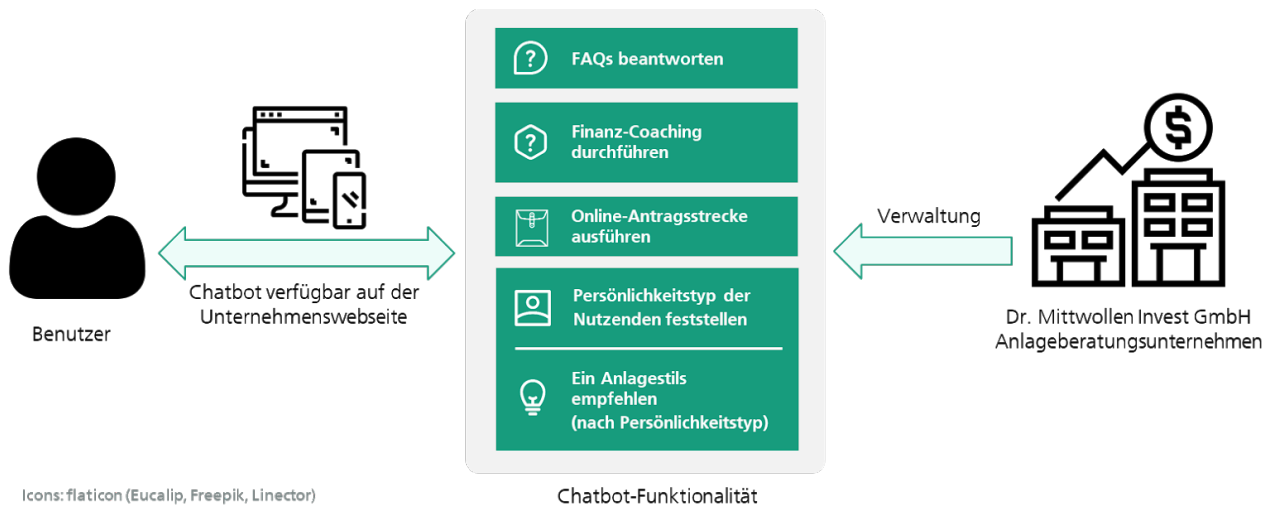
FAQs beantworten

Finanz-Coaching durchführen

Online-Antragsstrecke ausführen

Persönlichkeitstyp der Nutzenden feststellen

Ein Anlagestils empfehlen (nach Persönlichkeitstyp)

Chatbot verfügbar auf der Unternehmenswebseite

Benutzer

Verwaltung

Dr. Mittwollen Invest GmbH Anlageberatungsunternehmen

Icons: flaticon (Eucalip, Freepik, Linector)

Chatbot-Funktionalität